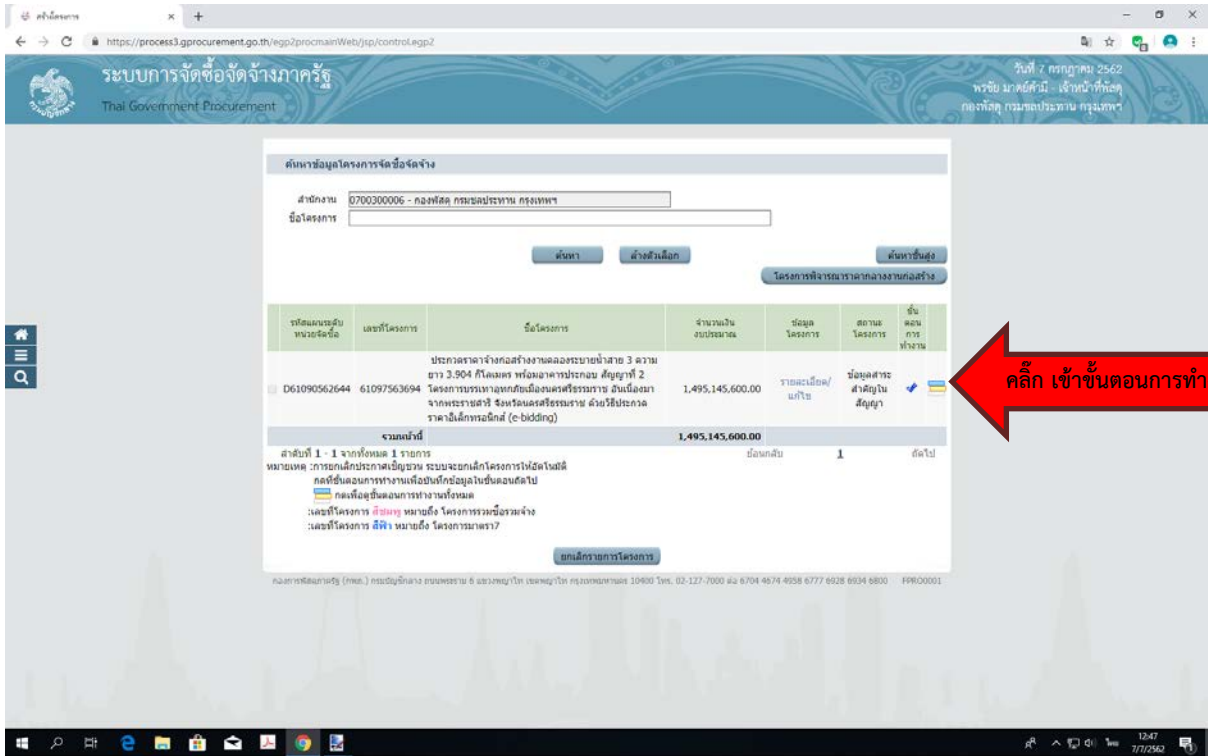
สร้างโครงการ
https://process3.gprocurement.go.th/egp2procmainWeb/jsp/control.egp2

ระบบการจัดซื้อจัดจ้างภาครัฐ
Thai Government Procurement

วันที่ 7 กรกฎาคม 2562
พรชัย มาดค์คำมี - เจ้าหน้าที่พัสดุ
กองพัสดุ กรมชลประทาน กรุงเทพฯ

ค้นหาข้อมูลโครงการจัดซื้อจัดจ้าง

สำนักงาน 0700300006 - กองพัสดุ กรมชลประทาน กรุงเทพฯ
ชื่อโครงการ

ค้นหา ล้างตัวเลือก ค้นหาขั้นสูง
โครงการพิจารณาราคากลางงานก่อสร้าง

| รหัสแผนระดับหน่วยจัดซื้อ | เลขที่โครงการ | ชื่อโครงการ | จำนวนเงินงบประมาณ | ข้อมูลโครงการ | สถานะโครงการ | ขั้นตอนการทำงาน |
|---|---|---|---|---|---|---|
| D61090562644 | 61097563694 | ประกวดราคาจ้างก่อสร้างงานคลองระบายน้ำสาย 3 ความยาว 3.904 กิโลเมตร พร้อมอาคารประกอบ สัญญาที่ 2 โครงการบรรเทาอุทกภัยเมืองนครศรีธรรมราช อันเนื่องมาจากพระราชดำริ จังหวัดนครศรีธรรมราช ด้วยวิธีประกวดราคาอิเล็กทรอนิกส์ (e-bidding) | 1,495,145,600.00 | รายละเอียด/แก้ไข | ข้อมูลสาระสำคัญในสัญญา | |
| | รวมหน้านี้ | | 1,495,145,600.00 | | | |

คลิ๊ก เข้าขั้นตอนการทำ

ลำดับที่ 1 - 1 จากทั้งหมด 1 รายการ ย้อนกลับ 1 ถัดไป
หมายเหตุ :การยกเลิกประกาศเชิญชวน ระบบจะยกเลิกโครงการให้อัตโนมัติ
กดที่ขั้นตอนการทำงานเพื่อบันทึกข้อมูลในขั้นตอนถัดไป
กดเพื่อดูขั้นตอนการทำงานทั้งหมด
:เลขที่โครงการ สีชมพู หมายถึง โครงการรวมซื้อรวมจ้าง
:เลขที่โครงการ สีฟ้า หมายถึง โครงการมาตรา7

ยกเลิกรายการโครงการ

กองการพัสดุภาครัฐ (กพภ.) กรมบัญชีกลาง ถนนพระราม 6 แขวงพญาไท เขตพญาไท กรุงเทพมหานคร 10400 โทร. 02-127-7000 ต่อ 6704 4674 4958 6777 6928 6934 6800 FPRO0001

12:47 7/7/2562